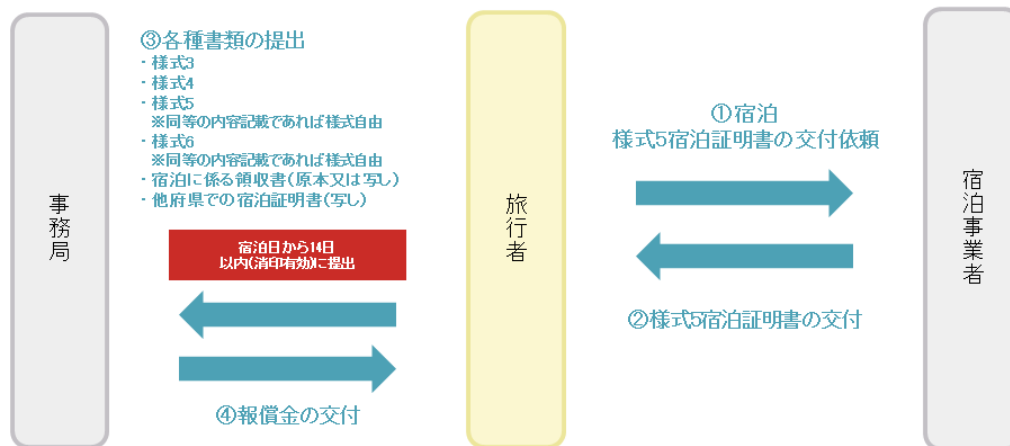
③各種書類の提出
・様式3
・様式4
・様式5
※同等の内容記載であれば様式自由
・様式6
※同等の内容記載であれば様式自由
・宿泊に係る領収書（原本又は写し）
・他府県での宿泊証明書（写し）

事務局

宿泊日から14日以内（消印有効）に提出

④報償金の交付

旅行者

①宿泊
様式5宿泊証明書の交付依頼

②様式5宿泊証明書の交付

宿泊事業者